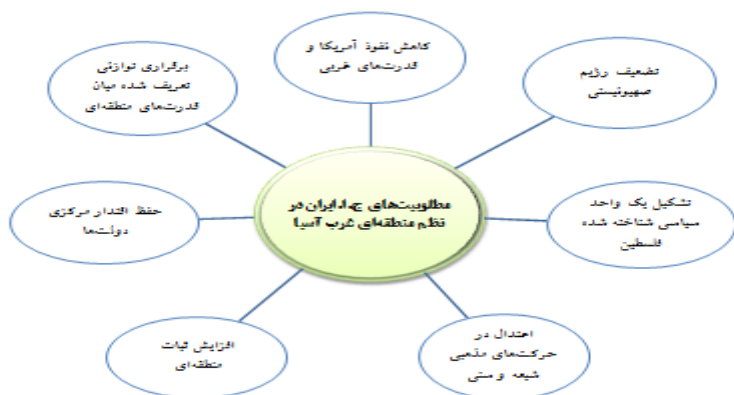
مطلوبیت‌های ج.ا.ایران در نظم منطقه‌ای غرب آسیا

کاهش نفوذ آمریکا و قدرت‌های غربی

تضعیف رژیم صهیونیستی

تشکیل یک واحد سیاسی شناخته شده فلسطین

اعتدال در حرکت‌های مذهبی شیعه و سنی

افزایش ثبات منطقه‌ای

حفظ اقتدار مرکزی دولت‌ها

برقراری توازنی تعریف شده میان قدرت‌های منطقه‌ای